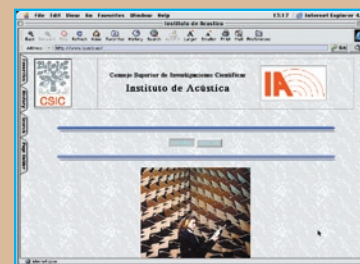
File Edit View Go Favorites Window Help

Instituto de Acústica

13:17

Internet Explorer 4

Back Forward Stop Refresh Home AutoFill History Search Larger Smaller Print Mail Preferences

Address: http://www.ia.csic.es/

Favorites History Search Page Holder

CSIC

Consejo Superior de Investigaciones Científicas

Instituto de Acústica

IA

Internet zone